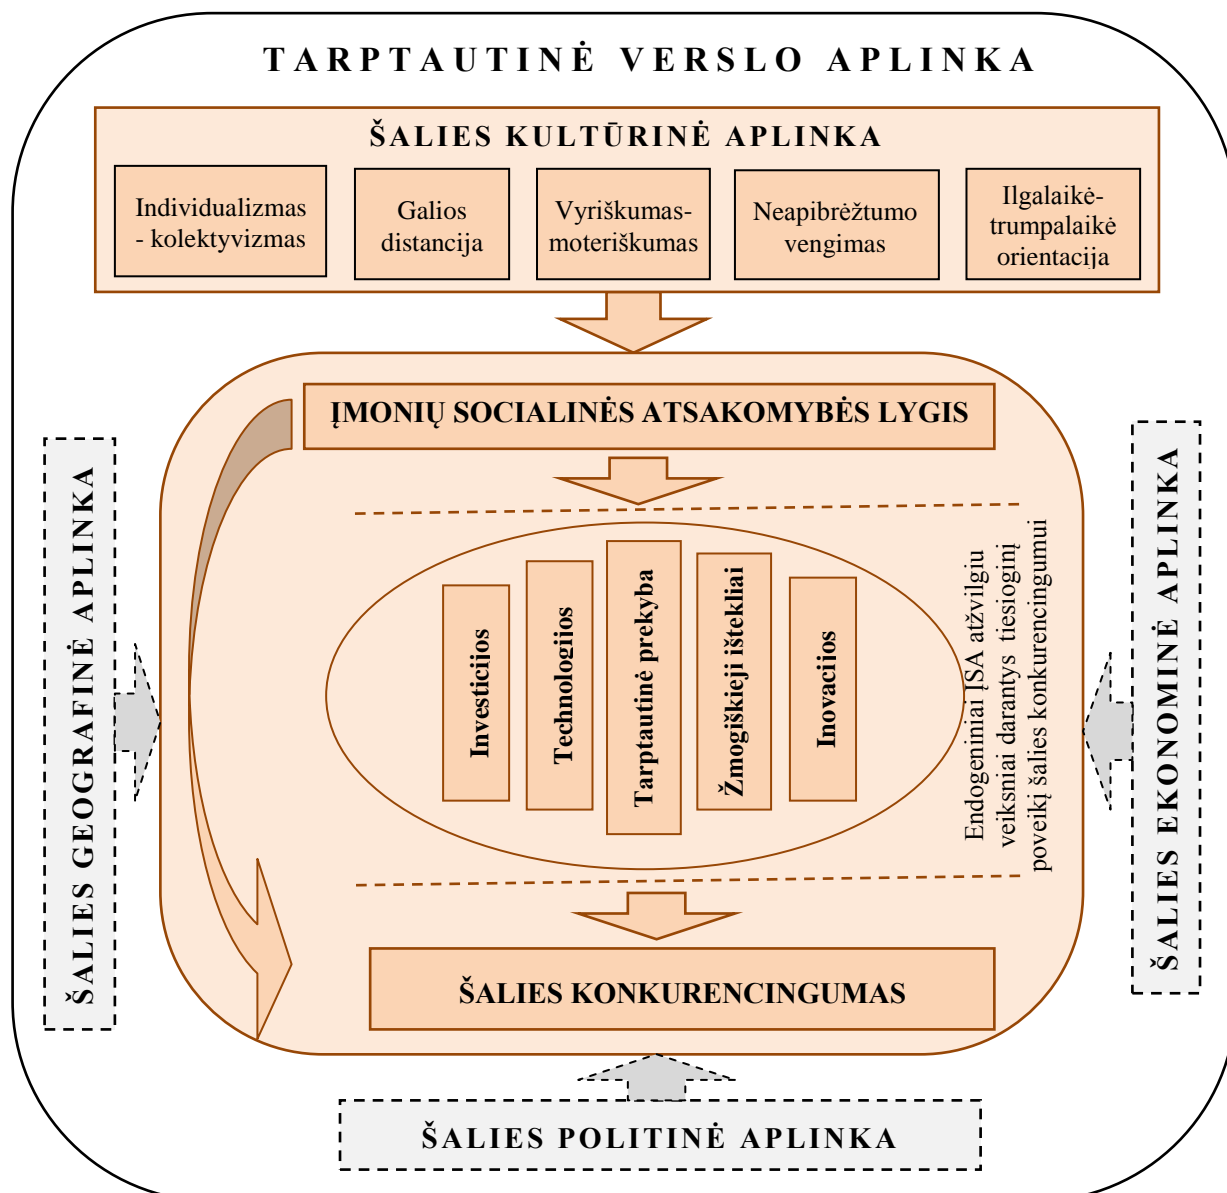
TARPTAUTINĖ VERSLO APLINKA

ŠALIES KULTŪRINĖ APLINKA

Individualizmas - kolektyvizmas

Galios distancija

Vyriškumas-moteriškumas

Neapibrėžtumo vengimas

Ilgalaikė-trumpalaikė orientacija

ĮMONIŲ SOCIALINĖS ATSAKOMYBĖS LYGIS

Investicijos

Technologijos

Tarptautinė prekyba

Žmogiškieji ištekliai

Inovacijos

Endogeniniai ĮSA atžvilgiu veiksniai darantys tiesioginį poveikį šalies konkurencingumui

ŠALIES KONKURENCINGUMAS

ŠALIES GEOGRAFINĖ APLINKA

ŠALIES EKONOMINĖ APLINKA

ŠALIES POLITINĖ APLINKA